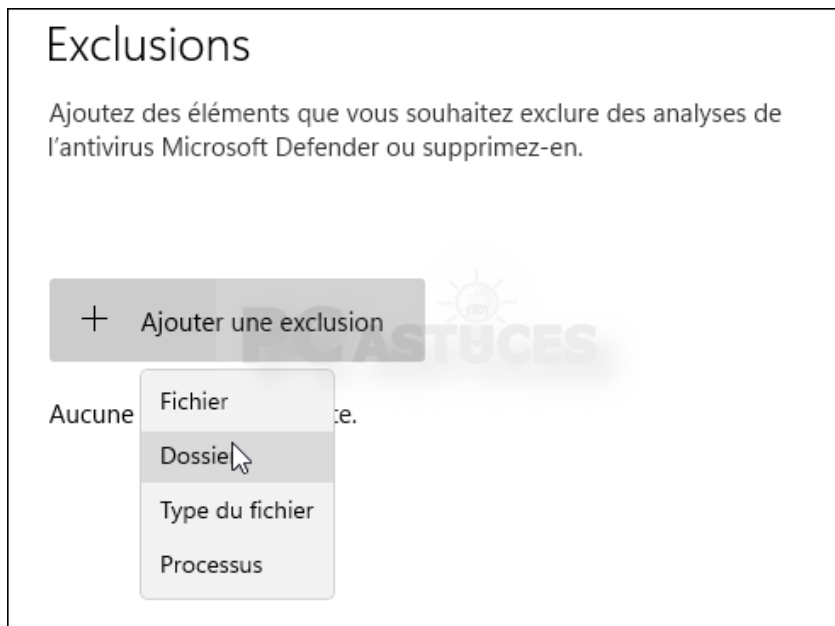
Exclusions

Ajoutez des éléments que vous souhaitez exclure des analyses de l'antivirus Microsoft Defender ou supprimez-en.

+ Ajouter une exclusion

PC ASTUCES

Aucune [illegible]te.

Fichier

Dossie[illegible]

Type du fichier

Processus